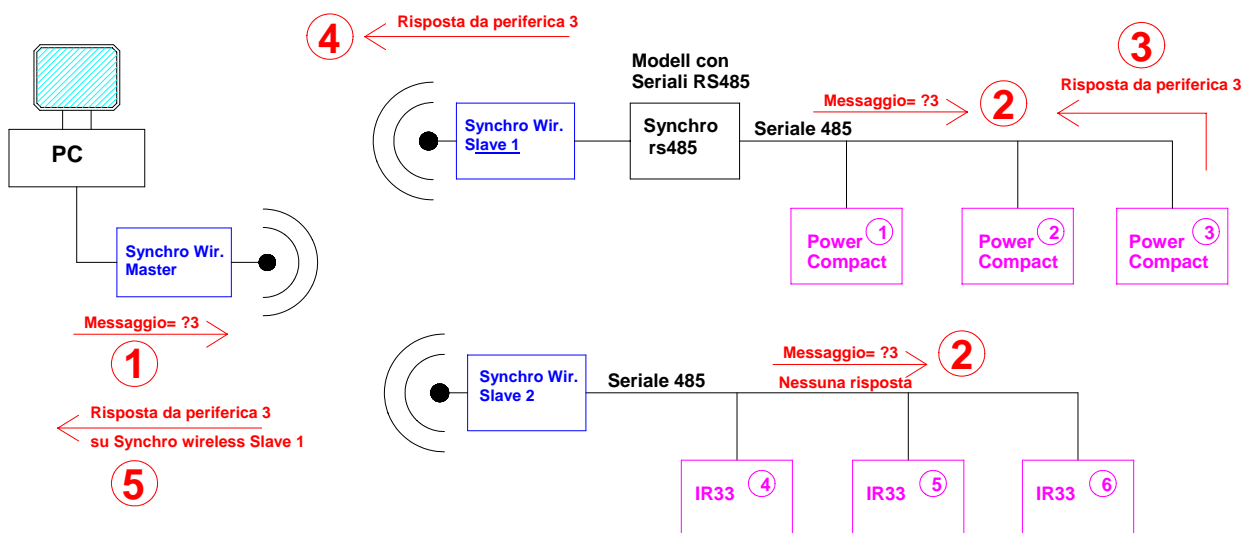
PC

Synchro Wir. Master

Messaggio= ?3

1

Risposta da periferica 3

su Synchro wireless Slave 1

5

4

Risposta da periferica 3

Modell con Seriali RS485

Synchro Wir. Slave 1

Synchro rs485

Seriale 485

Messaggio= ?3

2

3

Risposta da periferica 3

Power Compact 1

Power Compact 2

Power Compact 3

Synchro Wir. Slave 2

Seriale 485

Messaggio= ?3

Nessuna risposta

2

IR33 4

IR33 5

IR33 6